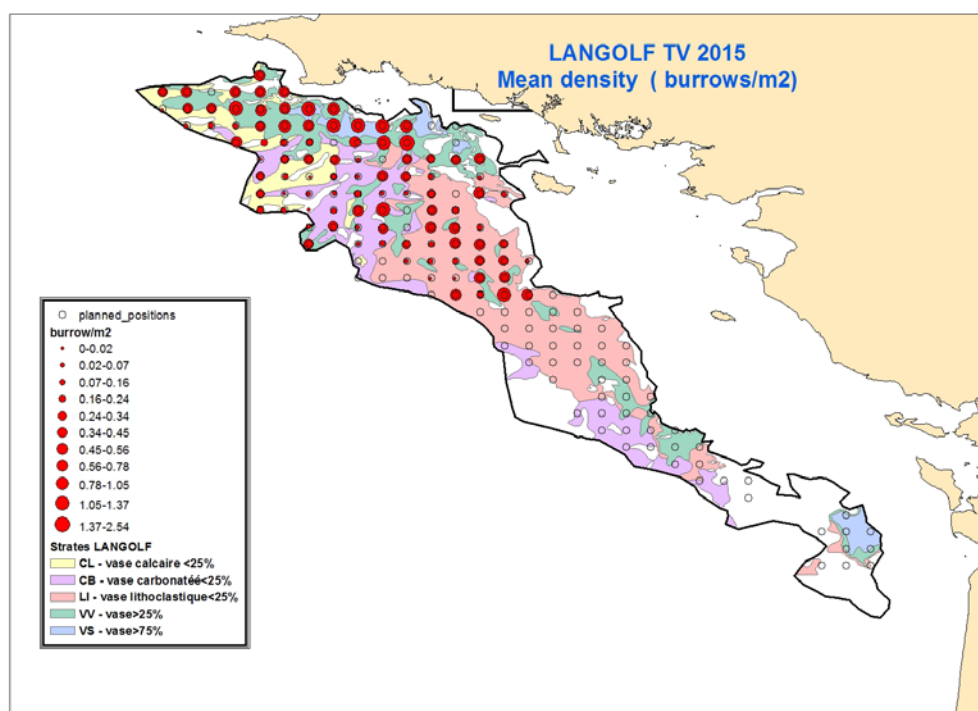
LANGOLF TV 2015
Mean density ( burrows/m2)

planned_positions
burrow/m2
0-0.02
0.02-0.07
0.07-0.16
0.16-0.24
0.24-0.34
0.34-0.45
0.45-0.56
0.56-0.78
0.78-1.05
1.05-1.37
1.37-2.54
Strates LANGOLF
CL - vase calcaire <25%
CB - vase carbonatéé<25%
LI - vase lithoclastique<25%
VV - vase>25%
VS - vase>75%